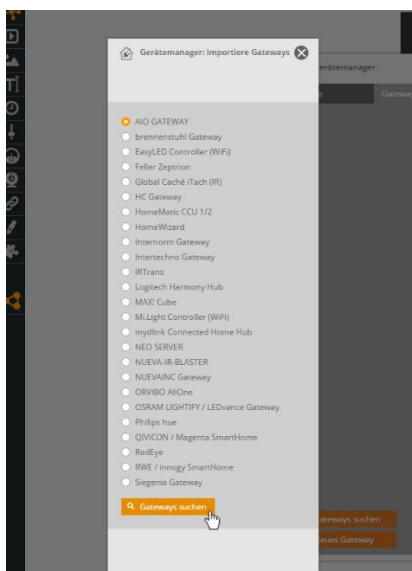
Gerätemanager: Importiere Gateways

AIO GATEWAY
brennenstuhl Gateway
EasyLED Controller (WiFi)
Feller Zeptrion
Global Caché iTach (IR)
HC Gateway
HomeMatic CCU 1/2
HomeWizard
Internorm Gateway
Intertechno Gateway
IRTrans
Logitech Harmony Hub
MAX! Cube
Mi.Light Controller (WiFi)
mydlink Connected Home Hub
NEO SERVER
NUEVA-IR-BLASTER
NUEVAINC Gateway
ORVIBO AllOne
OSRAM LIGHTIFY / LEDvance Gateway
Philips hue
QIVICON / Magenta SmartHome
RedEye
RWE / innogy SmartHome
Siegenia Gateway

Gateways suchen

erätemanager
Gatew
ateways suchen
eues Gateway